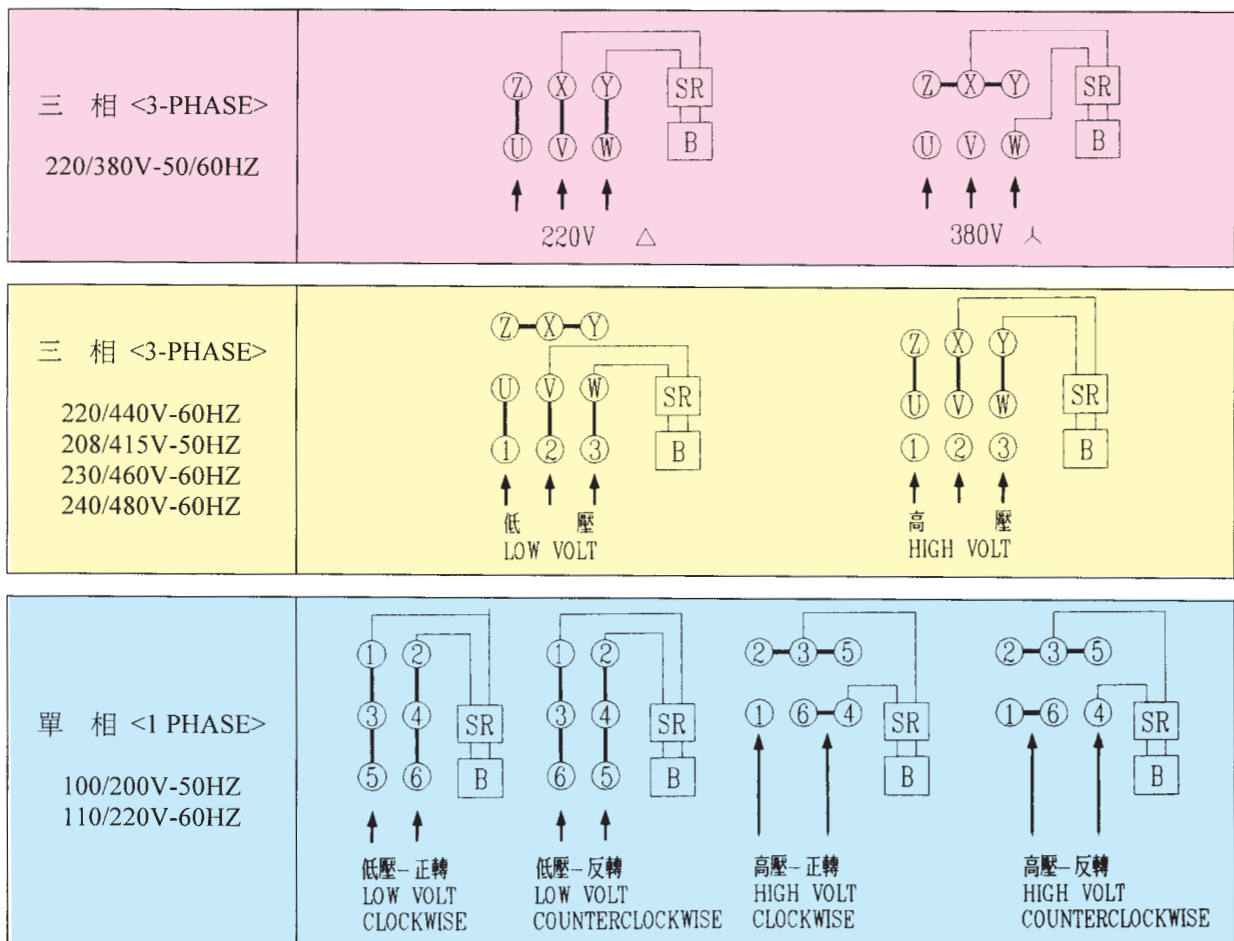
三 相 <3-PHASE>
220/380V-50/60HZ

Z X Y SR
U V W B
220V △

Z X Y SR
U V W B
380V 人

三 相 <3-PHASE>
220/440V-60HZ
208/415V-50HZ
230/460V-60HZ
240/480V-60HZ

Z X Y
U V W SR
1 2 3 B
低 壓
LOW VOLT

Z X Y
U V W SR
1 2 3 B
高 壓
HIGH VOLT

單 相 <1 PHASE>
100/200V-50HZ
110/220V-60HZ

1 2
3 4 SR
5 6 B
低壓–正轉
LOW VOLT
CLOCKWISE

1 2
3 4 SR
6 5 B
低壓–反轉
LOW VOLT
COUNTERCLOCKWISE

2 3 5
1 6 4 SR
B
高壓–正轉
HIGH VOLT
CLOCKWISE

2 3 5
1 6 4 SR
B
高壓–反轉
HIGH VOLT
COUNTERCLOCKWISE